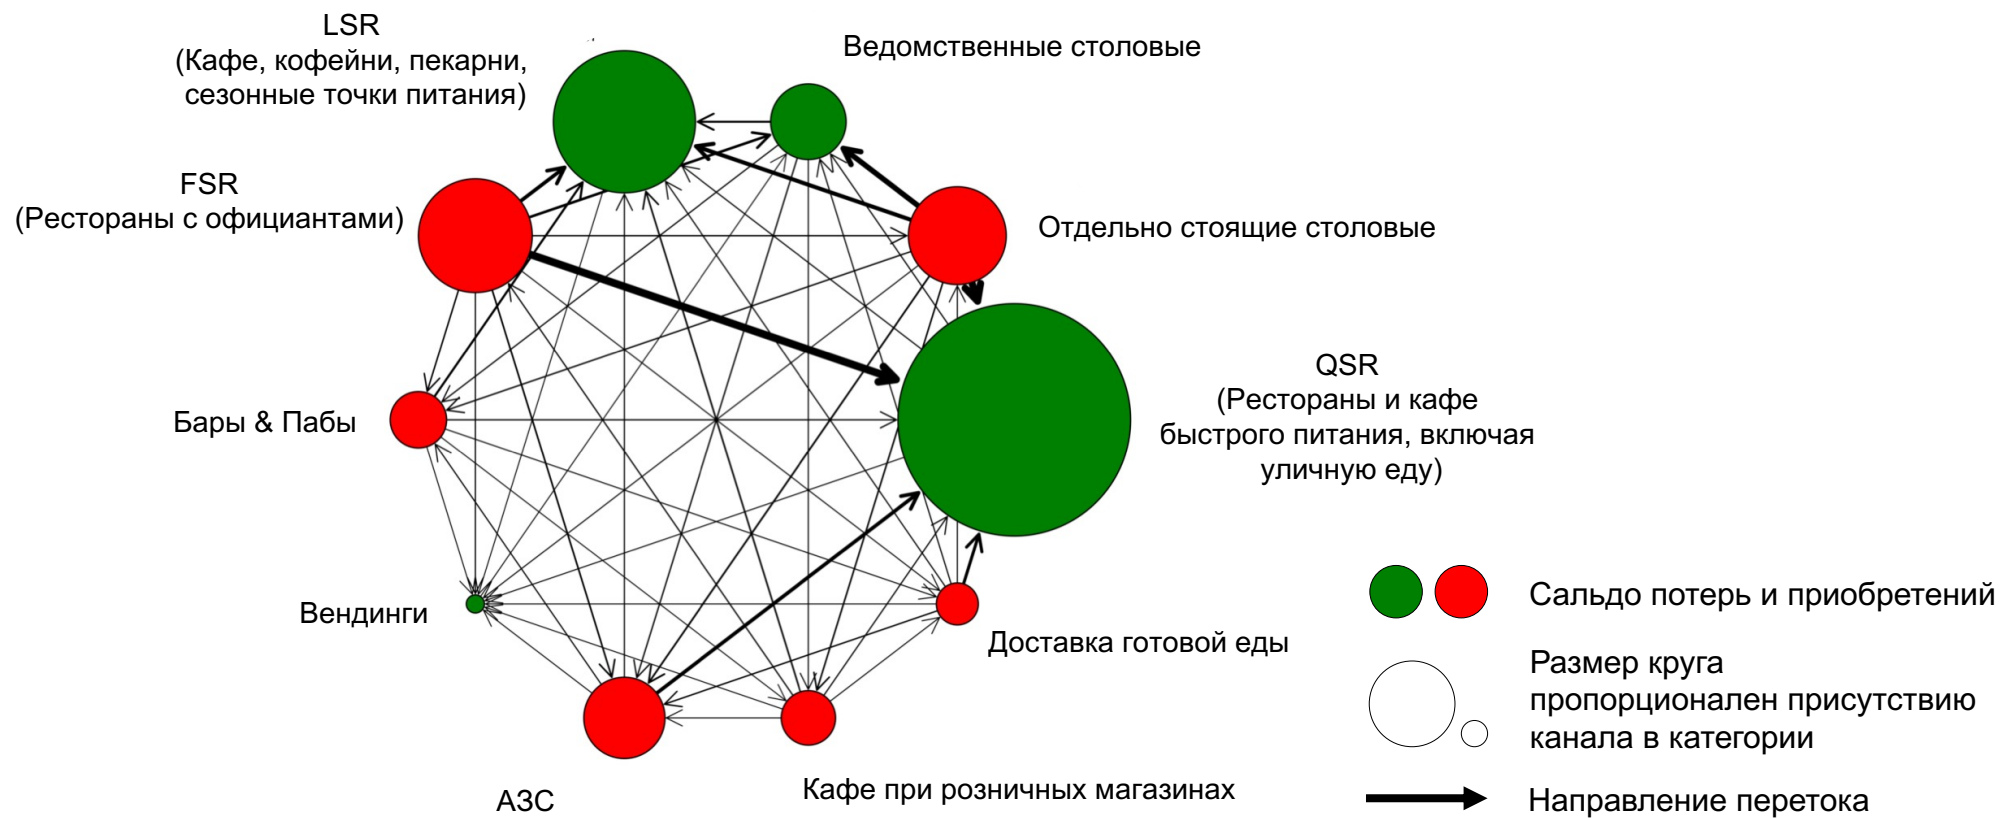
LSR
(Кафе, кофейни, пекарни, сезонные точки питания)

Ведомственные столовые

FSR
(Рестораны с официантами)

Отдельно стоящие столовые

QSR
(Рестораны и кафе быстрого питания, включая уличную еду)

Бары & Пабы

Вендинги

Доставка готовой еды

АЗС

Кафе при розничных магазинах

Сальдо потерь и приобретений

Размер круга пропорционален присутствию канала в категории

Направление перетока